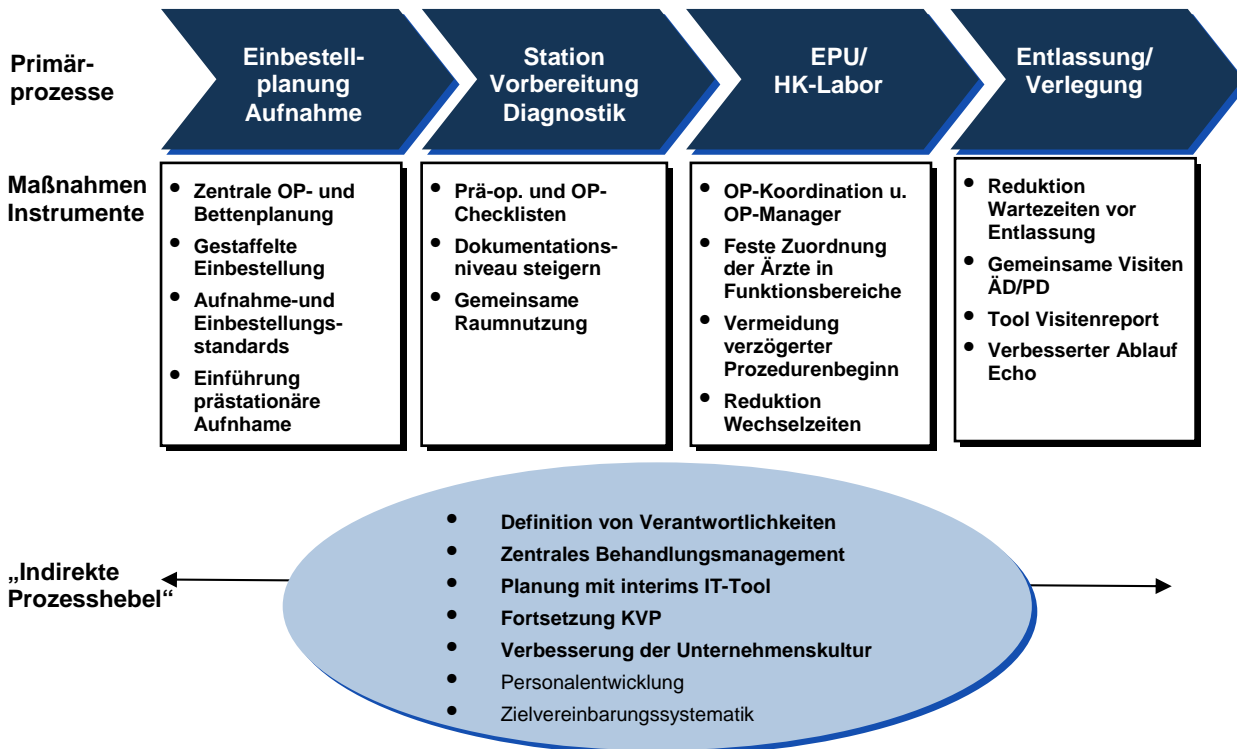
Primärprozesse

Einbestellplanung Aufnahme

Station Vorbereitung Diagnostik

EPU/ HK-Labor

Entlassung/ Verlegung

Maßnahmen Instrumente

- Zentrale OP- und Bettenplanung
- Gestaffelte Einbestellung
- Aufnahme-und Einbestellungsstandards
- Einführung prästationäre Aufnhame

- Prä-op. und OP-Checklisten
- Dokumentationsniveau steigern
- Gemeinsame Raumnutzung

- OP-Koordination u. OP-Manager
- Feste Zuordnung der Ärzte in Funktionsbereiche
- Vermeidung verzögerter Prozedurenbeginn
- Reduktion Wechselzeiten

- Reduktion Wartezeiten vor Entlassung
- Gemeinsame Visiten ÄD/PD
- Tool Visitenreport
- Verbesserter Ablauf Echo

„Indirekte Prozesshebel“

- Definition von Verantwortlichkeiten
- Zentrales Behandlungsmanagement
- Planung mit interims IT-Tool
- Fortsetzung KVP
- Verbesserung der Unternehmenskultur
- Personalentwicklung
- Zielvereinbarungssystematik